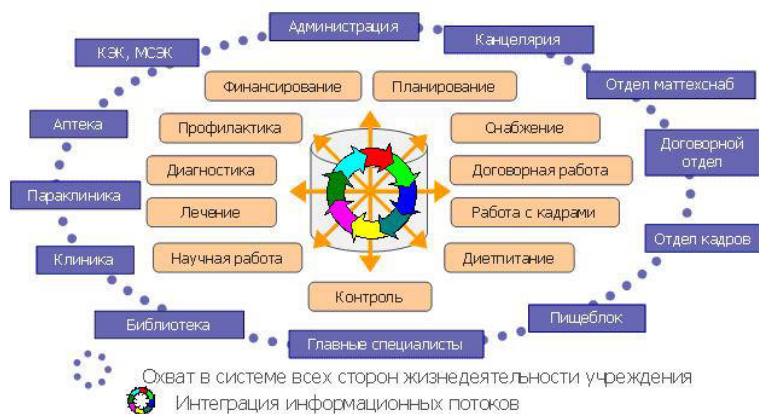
Администрация
КЭК, МСЭК
Канцелярия
Отдел маттехснаб
Аптека
Финансирование
Планирование
Профилактика
Снабжение
Договорной отдел
Диагностика
Договорная работа
Параклиника
Лечение
Работа с кадрами
Отдел кадров
Клиника
Научная работа
Диетпитание
Контроль
Пищеблок
Библиотека
Главные специалисты
Охват в системе всех сторон жизнедеятельности учреждения
Интеграция информационных потоков